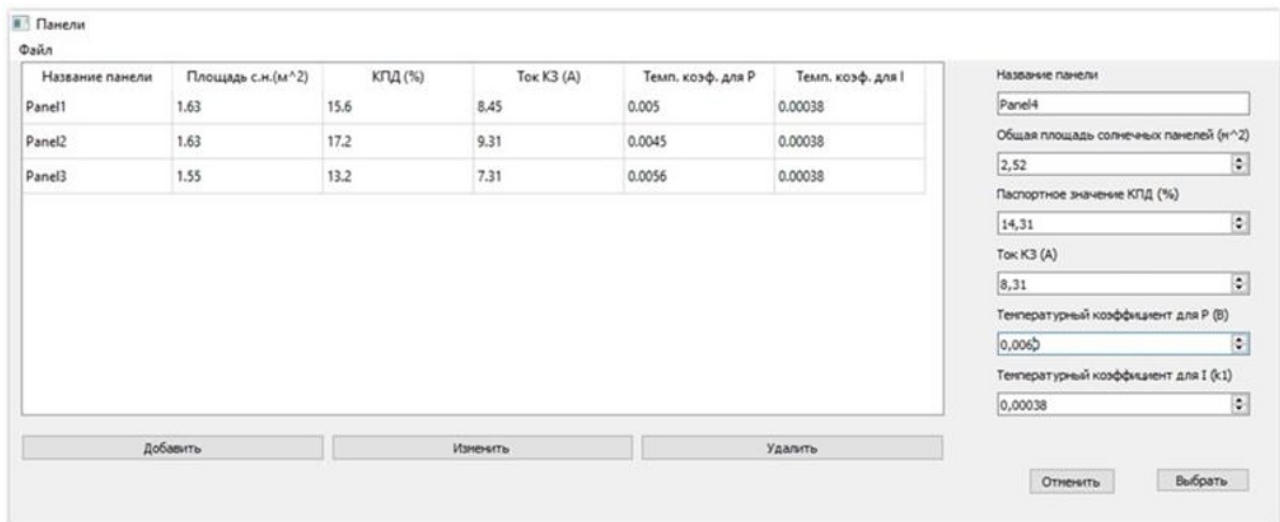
Панели
Файл

| Название панели | Площадь с.н.(м^2) | КПД (%) | Ток КЗ (А) | Темп. коэф. для Р | Темп. коэф. для I |
|---|---|---|---|---|---|
| Panel1 | 1.63 | 15.6 | 8.45 | 0.005 | 0.00038 |
| Panel2 | 1.63 | 17.2 | 9.31 | 0.0045 | 0.00038 |
| Panel3 | 1.55 | 13.2 | 7.31 | 0.0056 | 0.00038 |

Добавить
Изменить
Удалить

Название панели
Panel4
Общая площадь солнечных панелей (м^2)
2,52
Паспортное значение КПД (%)
14,31
Ток КЗ (А)
8,31
Температурный коэффициент для Р (В)
0,006
Температурный коэффициент для I (k1)
0,00038

Отменить
Выбрать